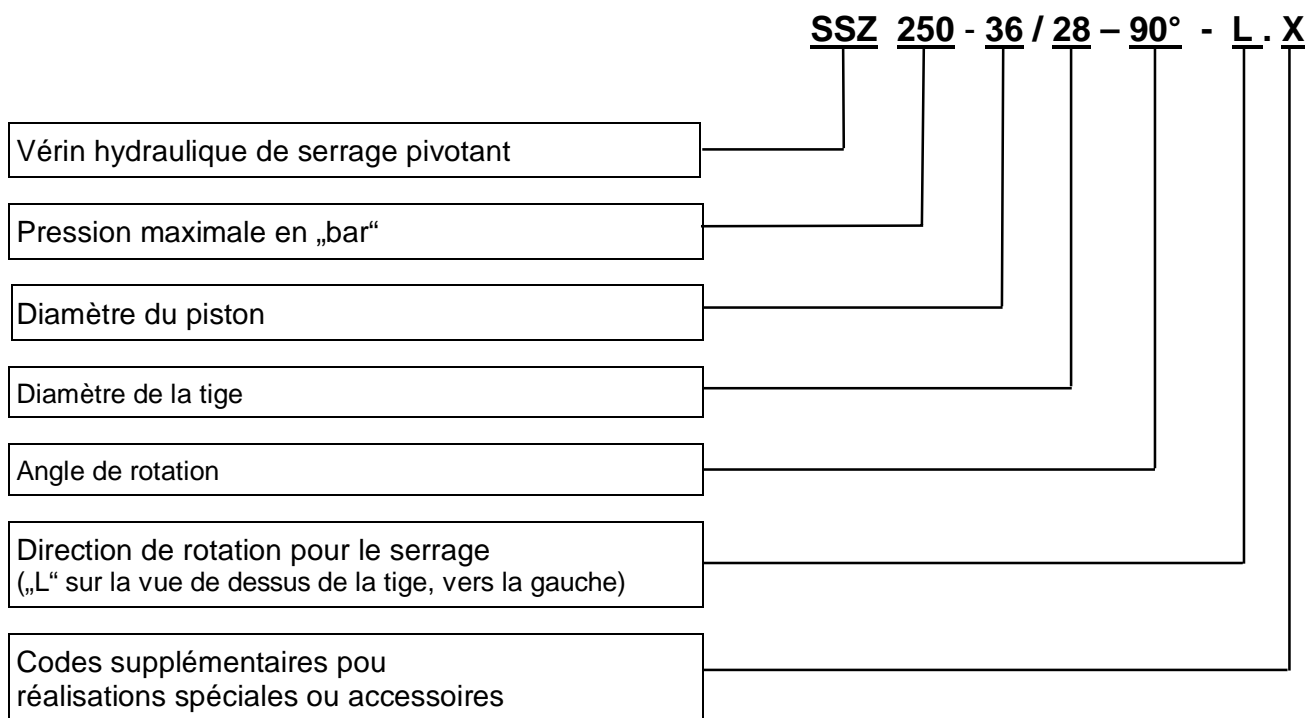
SSZ 250 - 36 / 28 – 90° - L . X

Vérin hydraulique de serrage pivotant

Pression maximale en „bar“

Diamètre du piston

Diamètre de la tige

Angle de rotation

Direction de rotation pour le serrage
(„L“ sur la vue de dessus de la tige, vers la gauche)

Codes supplémentaires pou réalisations spéciales ou accessoires